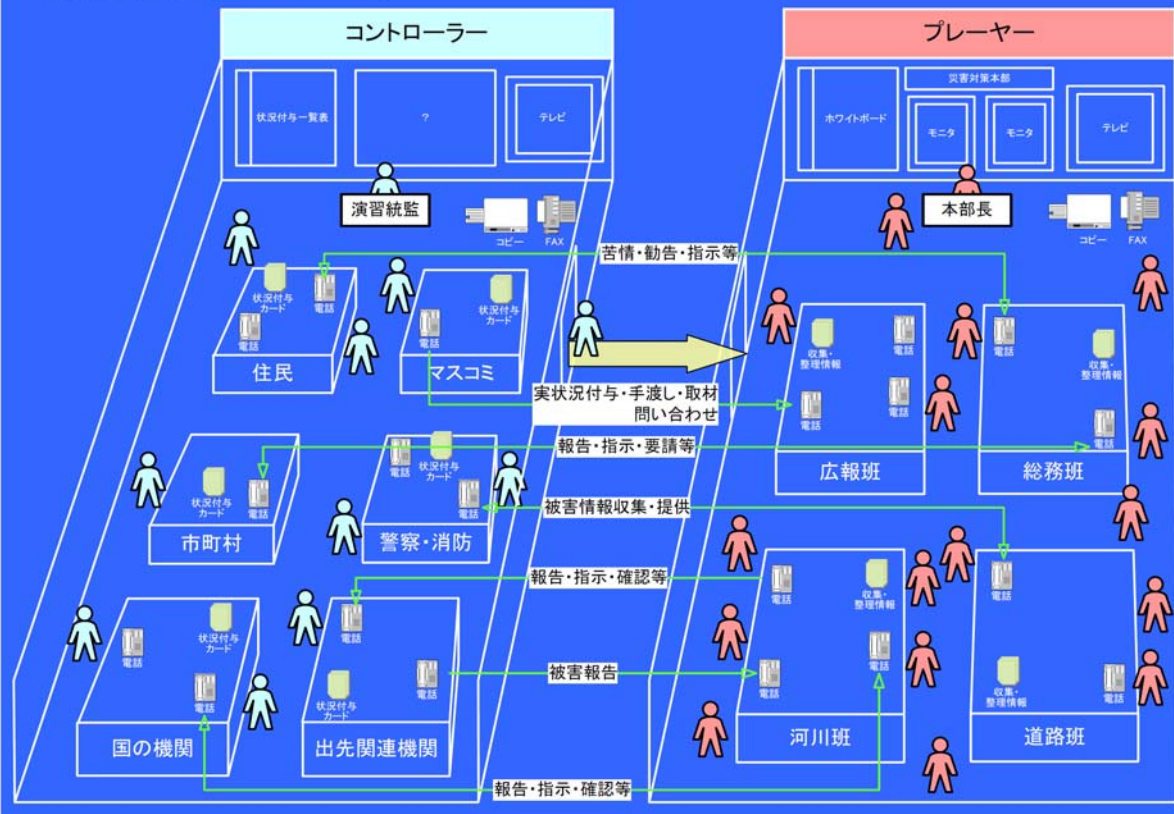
コントローラー

状況付与一覧表

?

テレビ

演習統監

コピー

FAX

状況付与カード

電話

電話

住民

状況付与カード

電話

マスコミ

状況付与カード

電話

市町村

電話

状況付与カード

電話

警察・消防

電話

状況付与カード

電話

国の機関

電話

状況付与カード

出先関連機関

プレーヤー

災害対策本部

ホワイトボード

モニタ

モニタ

テレビ

本部長

コピー

FAX

苦情・勧告・指示等

実状況付与・手渡し・取材問い合わせ

報告・指示・要請等

被害情報収集・提供

報告・指示・確認等

被害報告

報告・指示・確認等

収集・整理情報

電話

電話

電話

広報班

電話

収集・整理情報

電話

総務班

電話

収集・整理情報

電話

電話

河川班

電話

収集・整理情報

電話

道路班